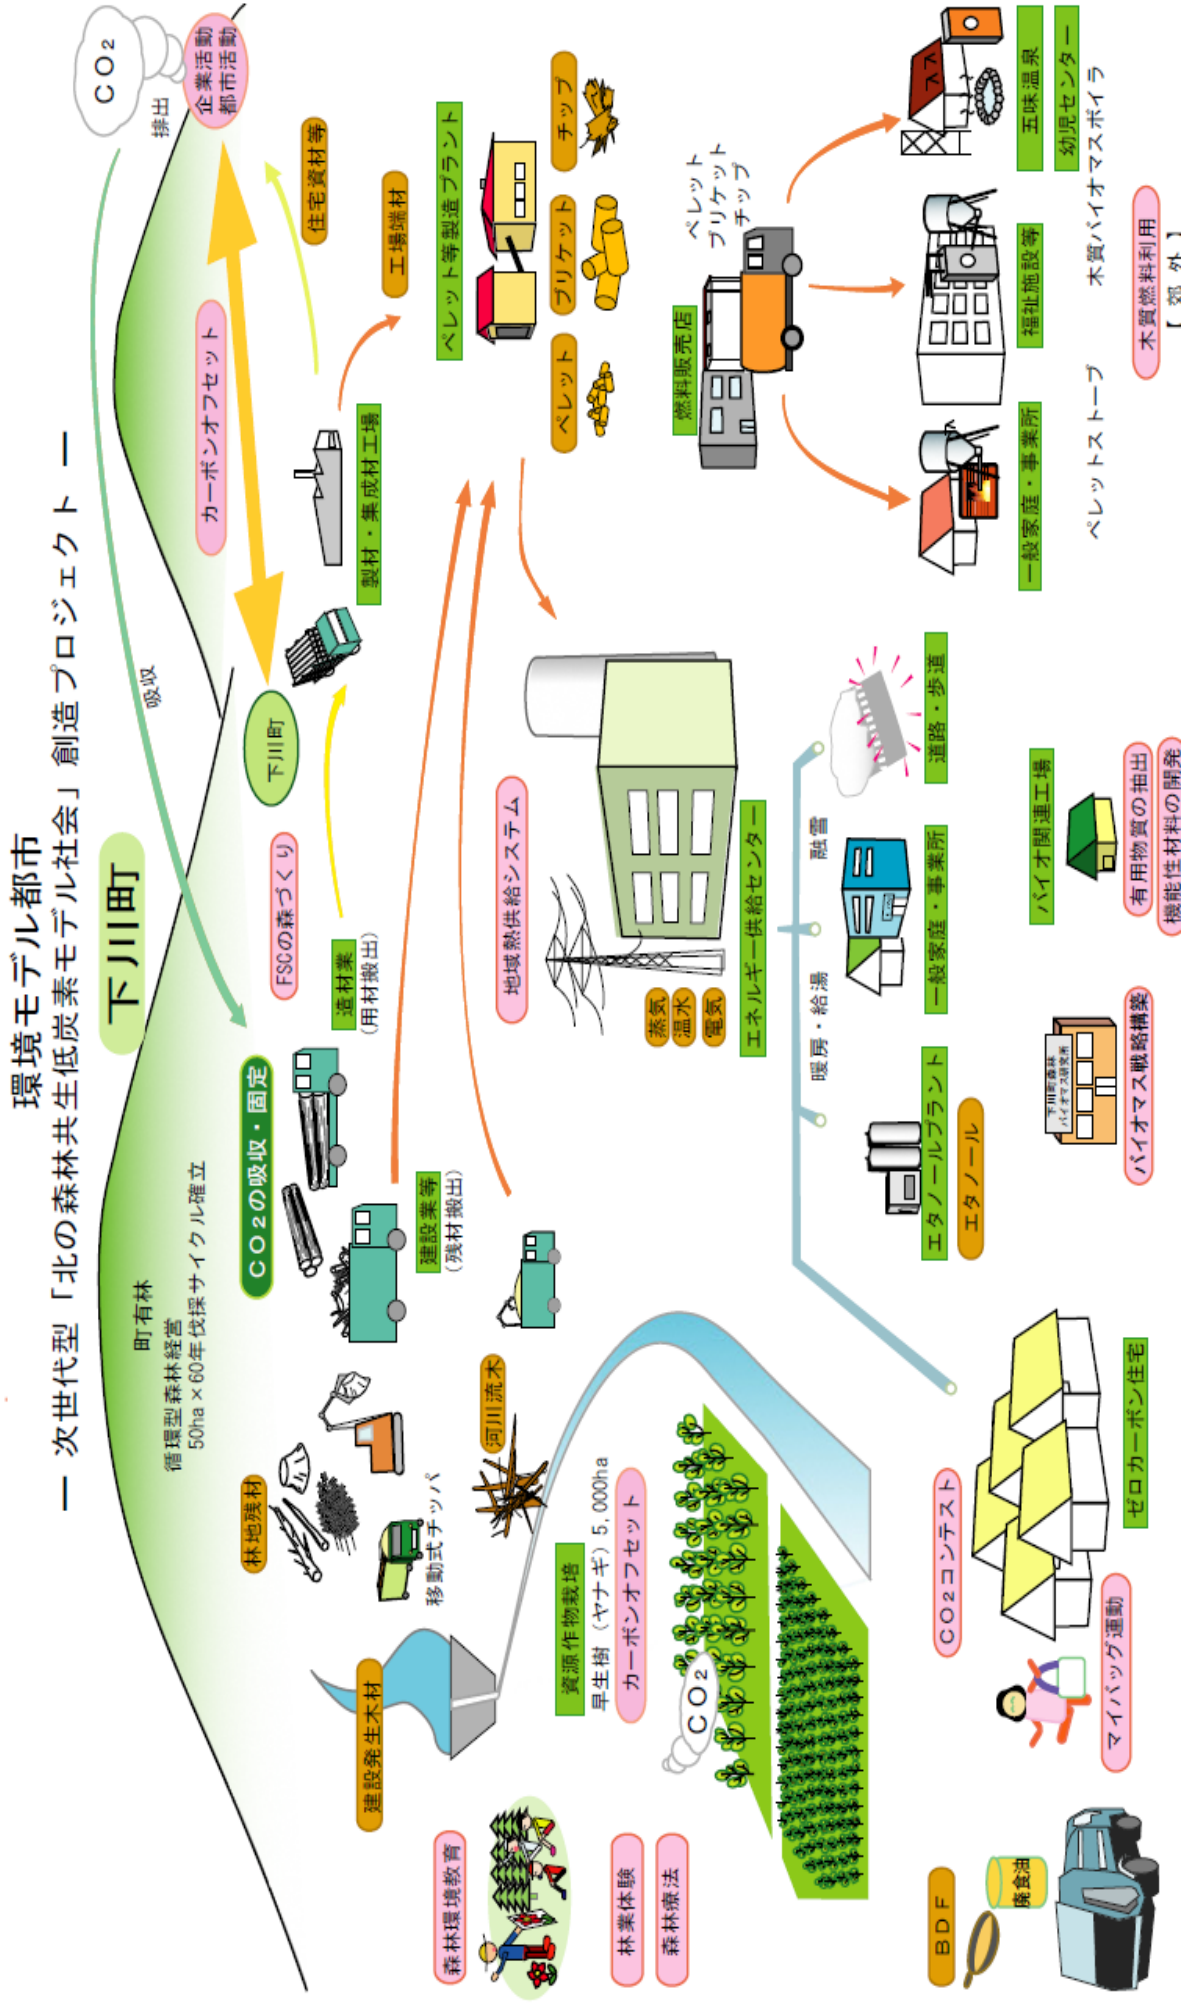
環境モデル都市

ー 次世代型「北の森林共生低炭素モデル社会」創造プロジェクト ー

下川町

町有林
循環型森林経営
50ha × 60年伐採サイクル確立

$CO_2$
排出
企業活動
都市活動

吸収

カーボンオフセット

$CO_2$の吸収・固定

下川町

FSCの森づくり

造材業
（用材搬出）

建設業等
（残材搬出）

林地残材

移動式チッパ

河川流木

建設発生木材

住宅資材等

製材・集成材工場

工場端材

ペレット等製造プラント

チップ

ブリケット

ペレット

ペレット
ブリケット
チップ

燃料販売店

一般家庭・事業所

ペレットストーブ

福祉施設等

五味温泉
幼児センター
木質バイオマスボイラ

【窓外】
木質燃料利用

地域熱供給システム

蒸気
温水
電気

エネルギー供給センター

暖房・給湯

融雪

道路・歩道

一般家庭・事業所

エタノールプラント

エタノール

下川町森林バイオマス研究所

バイオマス戦略構築

バイオ関連工場

有用物質の抽出
機能性材料の開発

資源作物栽培
早生樹（ヤナギ）5,000ha
カーボンオフセット

$CO_2$

$CO_2$コンテスト

ゼロカーボン住宅

マイバッグ運動

森林環境教育

林業体験

森林療法

BDF

廃食油